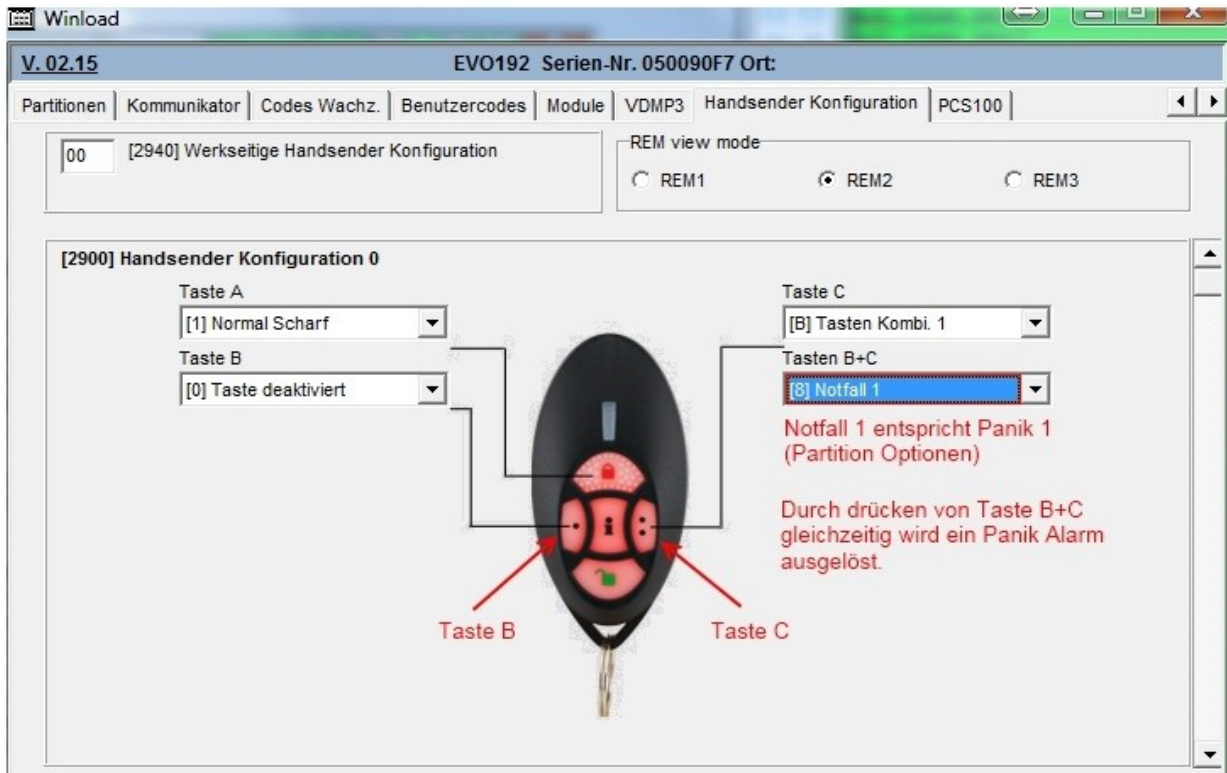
Winload

V. 02.15

EVO192 Serien-Nr. 050090F7 Ort:

Partitionen | Kommunikator | Codes Wachz. | Benutzercodes | Module | VDMP3 | Handsender Konfiguration | PCS100

00 [2940] Werkseitige Handsender Konfiguration

REM view mode
REM1 REM2 REM3

[2900] Handsender Konfiguration 0

Taste A
[1] Normal Scharf

Taste B
[0] Taste deaktiviert

Taste C
[B] Tasten Kombi. 1

Tasten B+C
[8] Notfall 1

Notfall 1 entspricht Panik 1 (Partition Optionen)

Durch drücken von Taste B+C gleichzeitig wird ein Panik Alarm ausgelöst.

Taste B

Taste C